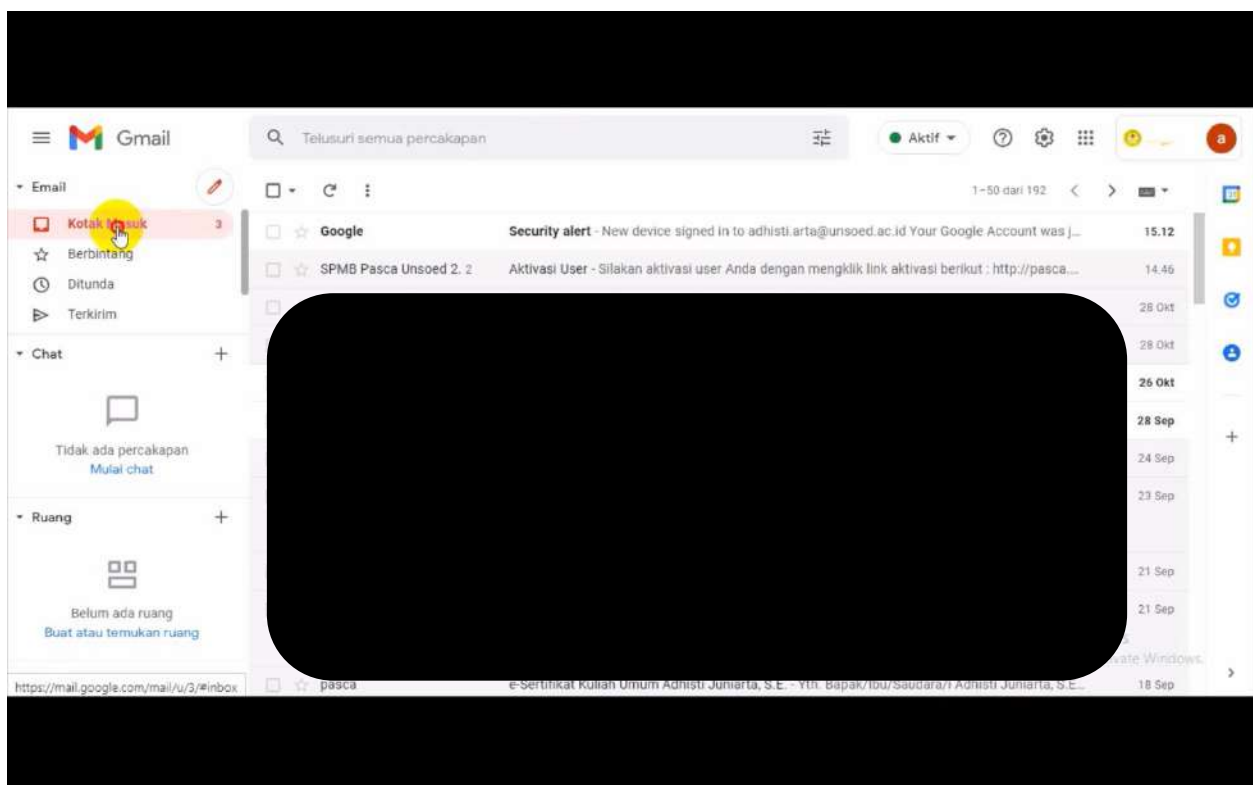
Gmail

Telusuri semua percakapan

Aktif

Email
Kotak Masuk 3
Berbintang
Ditunda
Terkirim

Chat
Tidak ada percakapan
Mulai chat

Ruang
Belum ada ruang
Buat atau temukan ruang

1–50 dari 192

Google Security alert - New device signed in to adhisti.arta@unsoed.ac.id Your Google Account was j... 15.12
SPMB Pasca Unsoed 2. 2 Aktivasi User - Silakan aktivasi user Anda dengan mengklik link aktivasi berikut : http://pasca... 14.46
28 Okt
28 Okt
26 Okt
28 Sep
24 Sep
23 Sep
21 Sep
21 Sep
pasca e-Sertifikat Kuliah Umum Adhisti Juniarta, S.E. - Yth. Bapak/Ibu/Saudara/i Adhisti Juniarta, S.E... 18 Sep

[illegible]vate Windows

https://mail.google.com/mail/u/3/#inbox